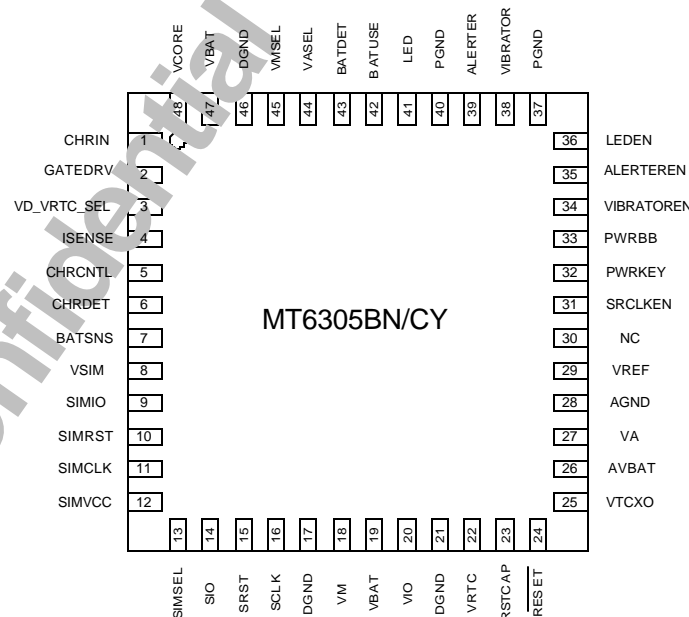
VCORE VBAT DGND VMSEL VASEL BATDET BATUSE LED PGND ALERTER VIBRATOR PGND

48 47 46 45 44 43 42 41 40 39 38 37

CHRIN 1
GATEDRV 2
VD_VRTC_SEL 3
ISENSE 4
CHRCNTL 5
CHRDET 6
BATSNS 7
VSIM 8
SIMIO 9
SIMRST 10
SIMCLK 11
SIMVCC 12

36 LEDEN
35 ALERTEREN
34 VIBRATOREN
33 PWRBB
32 PWRKEY
31 SRCLKEN
30 NC
29 VREF
28 AGND
27 VA
26 AVBAT
25 VTCXO

MT6305BN/CY

13 14 15 16 17 18 19 20 21 22 23 24

SIMSEL SIO SRST SCLK DGND VM VBAT VIO DGND VRTC RSTCAP $\overline{RESET}$

Confidential